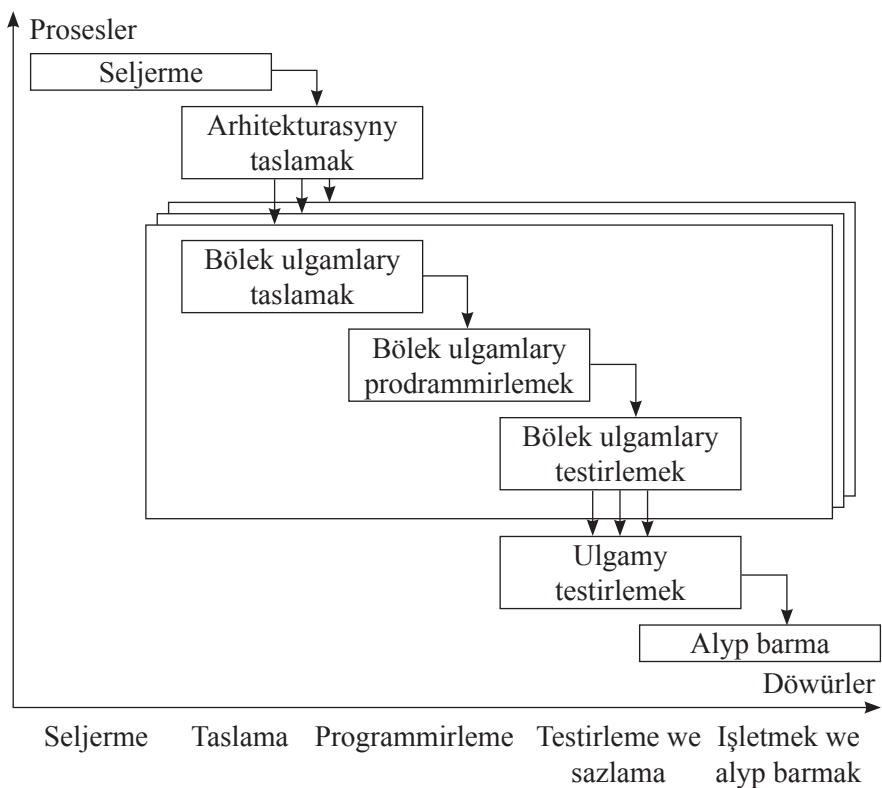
Prosesler

Seljerme

Arhitekturasyny taslamak

Bölek ulgamlary taslamak

Bölek ulgamlary prodrammirlemek

Bölek ulgamlary testirlemek

Ulgamy testirlemek

Alyp barma

Döwürler

Seljerme

Taslama

Programmirleme

Testirleme we sazlama

Işletmek we alyp barmak